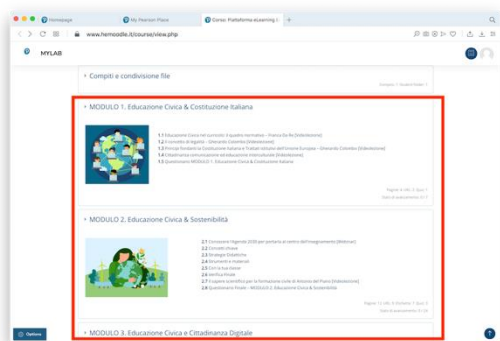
Homepage | My Pearson Place | Corso: Piattaforma eLearning

www.hemoodle.it/course/view.php

MYLAB

Compiti e condivisione file

MODULO 1. Educazione Civica & Costituzione Italiana

1.1 Educazione Civica nel curricolo: il quadro normativo – Franca Da Re [Videolezione]
1.2 Il concetto di legalità – Gherardo Colombo [Videolezione]
1.3 Principi fondanti la Costituzione Italiana e Trattati istitutivi dell'Unione Europea – Gherardo Colombo [Videolezione]
1.4 Cittadinanza: comunicazione ed educazione interculturale [Videolezione]
1.5 Questionario MODULO 1 - Educazione Civica & Costituzione Italiana

MODULO 2. Educazione Civica & Sostenibilità

2.1 Conoscere l'agenda 2030 per portarla al centro dell'insegnamento [Webinar]
2.2 Concetti chiave
2.3 Strategie Didattiche
2.4 Strumenti e materiali
2.5 Con la tua classe
2.6 Verifica finale
2.7 Il sapere scientifico per la formazione civile di Abitanti del Pianeta [Videolezione]
2.8 Questionario finale – MODULO 2 - Educazione Civica & Sostenibilità

MODULO 3. Educazione Civica e Cittadinanza Digitale

Options